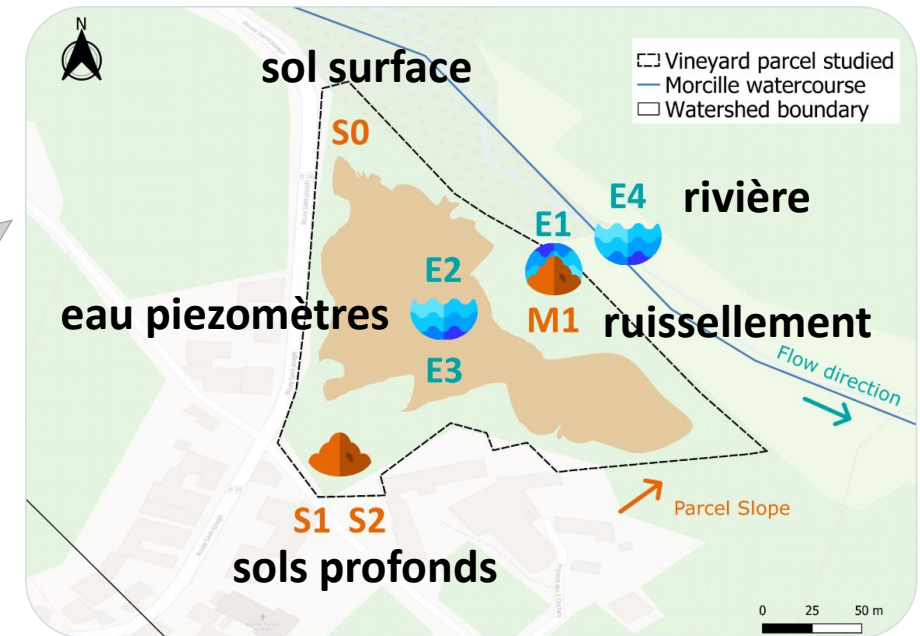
N

sol surface

Vineyard parcel studied
Morcille watercourse
Watershed boundary

S0

E4 rivière

E1

E2

eau piezomètres

M1 ruissellement

E3

Flow direction

Parcel Slope

S1 S2

sols profonds

0 25 50 m